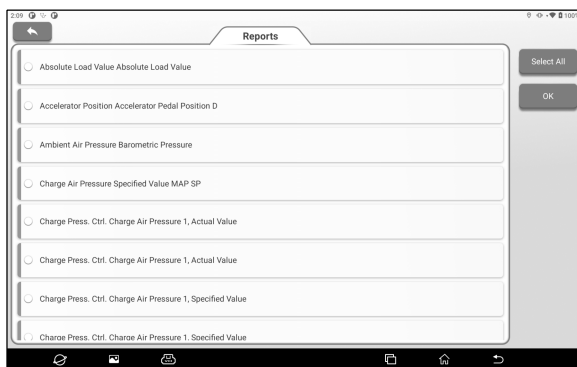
2:09

Reports

Absolute Load Value Absolute Load Value

Accelerator Position Accelerator Pedal Position D

Ambient Air Pressure Barometric Pressure

Charge Air Pressure Specified Value MAP SP

Charge Press. Ctrl. Charge Air Pressure 1, Actual Value

Charge Press. Ctrl. Charge Air Pressure 1, Actual Value

Charge Press. Ctrl. Charge Air Pressure 1, Specified Value

Charge Press. Ctrl. Charge Air Pressure 1, Specified Value

Select All

OK